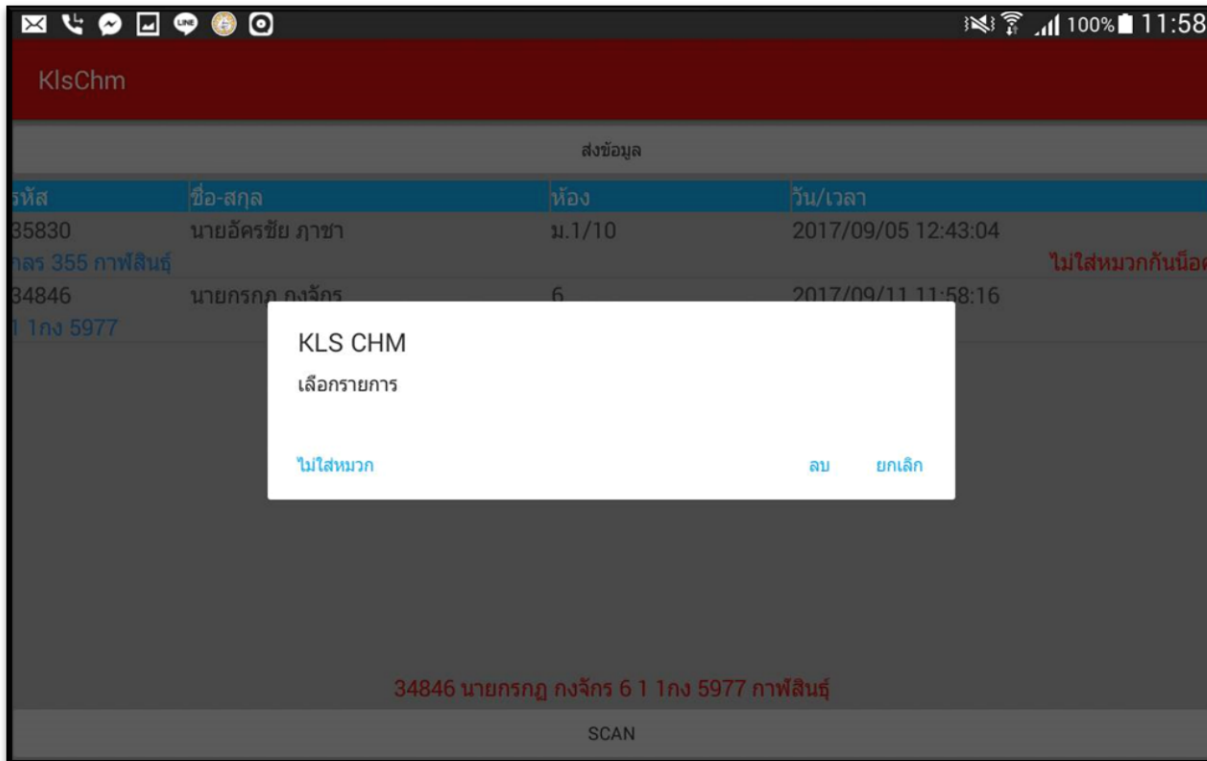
100% 11:58

KlsChm

ส่งข้อมูล

| รหัส | ชื่อ-สกุล | ห้อง | วัน/เวลา |
|---|---|---|---|
| 35830 | นายอัครชัย ภาชา | ม.1/10 | 2017/09/05 12:43:04 |
| กลร 355 กาฬสินธุ์ | | | ไม่ใส่หมวกกันน็อค |
| 34846 | นายกรกฎ กงจักร | 6 | 2017/09/11 11:58:16 |
| 1 1กง 5977 | | | |

KLS CHM

เลือกรายการ

ไม่ใส่หมวก

ลบ

ยกเลิก

34846 นายกรกฎ กงจักร 6 1 1กง 5977 กาฬสินธุ์

SCAN